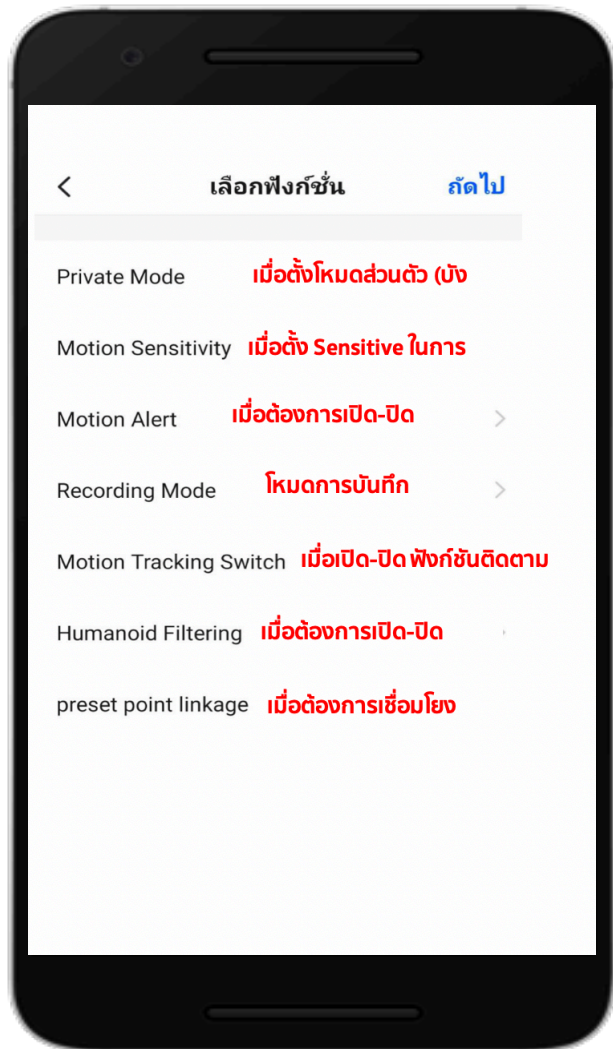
<

เลือกฟังก์ชั่น

ถัดไป

Private Mode เมื่อตั้งโหมดส่วนตัว (บัง

Motion Sensitivity เมื่อตั้ง Sensitive ในการ

Motion Alert เมื่อต้องการเปิด-ปิด

Recording Mode โหมดการบันทึก

Motion Tracking Switch เมื่อเปิด-ปิด ฟังก์ชันติดตาม

Humanoid Filtering เมื่อต้องการเปิด-ปิด

preset point linkage เมื่อต้องการเชื่อมโยง